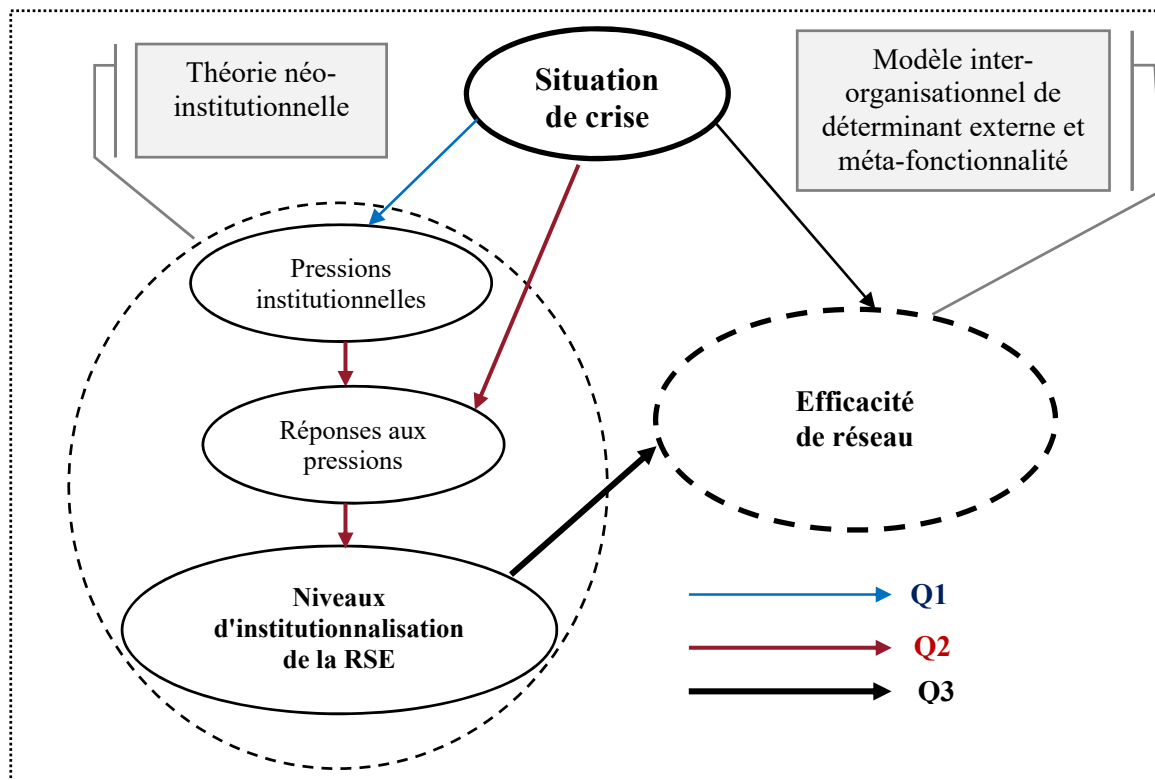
Théorie néo-institutionnelle

Situation de crise

Modèle inter-organisationnel de déterminant externe et méta-fonctionnalité

Pressions institutionnelles

Réponses aux pressions

Niveaux d'institutionnalisation de la RSE

Efficacité de réseau

Q1

Q2

Q3